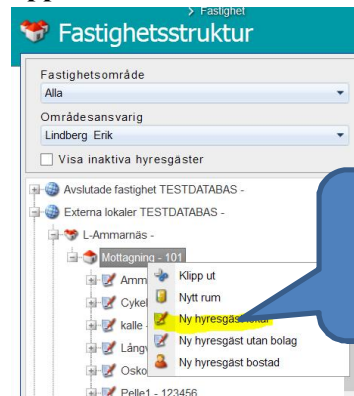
> Fastighet

Fastighetsstruktur

Fastighetsområde
Alla
Områdesansvarig
Lindberg Erik
Visa inaktiva hyresgäster

Avslutade fastighet TESTDATABAS -
Externa lokaler TESTDATABAS -
L-Ammarnäs -
Mottagning - 101
Amm
Cykel
kalle
Långv
Osko
Pelle1 - 123456

Klipp ut
Nytt rum
Ny hyresgäst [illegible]
Ny hyresgäst utan bolag
Ny hyresgäst bostad